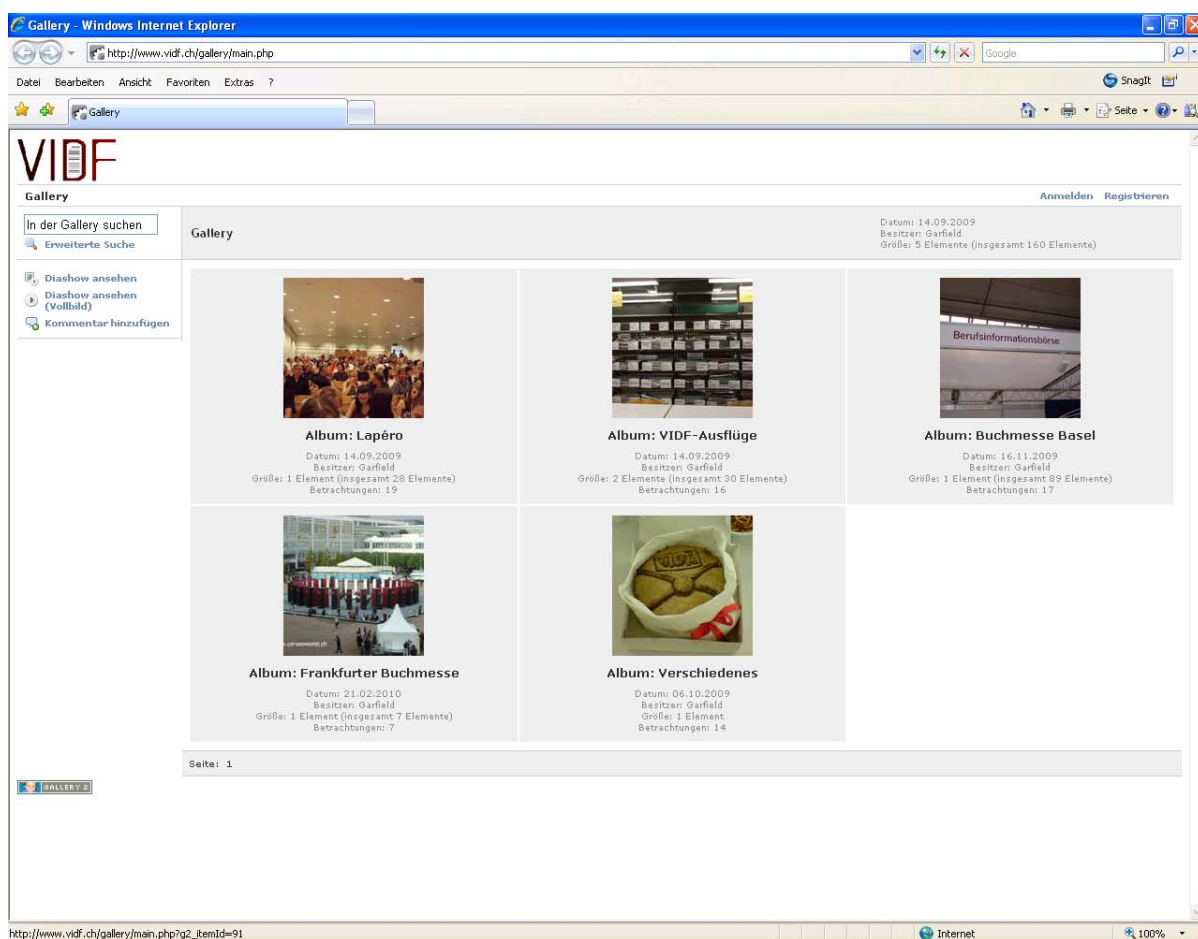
Gallery - Windows Internet Explorer

http://www.vidf.ch/gallery/main.php

Google

Datei Bearbeiten Ansicht Favoriten Extras ?

SnagIt

Gallery

Seite

VIDF

Gallery

Anmelden Registrieren

In der Gallery suchen

Erweiterte Suche

Gallery

Datum: 14.09.2009
Besitzer: Garfield
Größe: 5 Elemente (insgesamt 160 Elemente)

Diashow ansehen
Diashow ansehen (Vollbild)
Kommentar hinzufügen

Berufsinformationsbörse

Album: Lapéro
Datum: 14.09.2009
Besitzer: Garfield
Größe: 1 Element (insgesamt 28 Elemente)
Betrachtungen: 19

Album: VIDF-Ausflüge
Datum: 14.09.2009
Besitzer: Garfield
Größe: 2 Elemente (insgesamt 30 Elemente)
Betrachtungen: 16

Album: Buchmesse Basel
Datum: 16.11.2009
Besitzer: Garfield
Größe: 1 Element (insgesamt 89 Elemente)
Betrachtungen: 17

Album: Frankfurter Buchmesse
Datum: 21.02.2010
Besitzer: Garfield
Größe: 1 Element (insgesamt 7 Elemente)
Betrachtungen: 7

Album: Verschiedenes
Datum: 06.10.2009
Besitzer: Garfield
Größe: 1 Element
Betrachtungen: 14

Seite: 1

GALLERY 2

http://www.vidf.ch/gallery/main.php?g2_itemId=91

Internet

100%